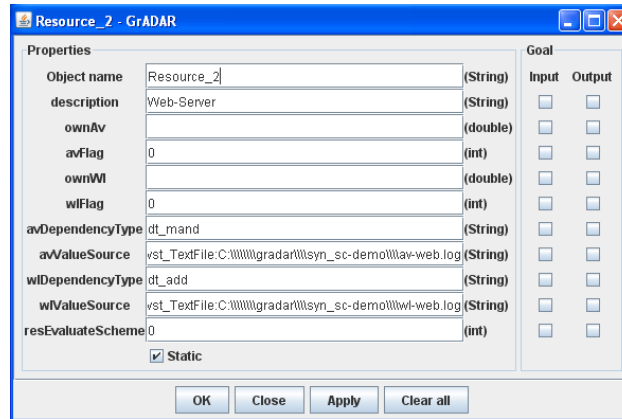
Resource_2 - GrADAR

Properties

| | | | Goal Input | Goal Output |
|---|---|---|---|---|
| Object name | Resource_2 | (String) | | |
| description | Web-Server | (String) | | |
| ownAv | | (double) | | |
| avFlag | 0 | (int) | | |
| ownWl | | (double) | | |
| wlFlag | 0 | (int) | | |
| avDependencyType | dt_mand | (String) | | |
| avValueSource | vst_TextFile:C:\\\\\\\\gradar\\\\syn_sc-demo\\\\av-web.log | (String) | | |
| wlDependencyType | dt_add | (String) | | |
| wlValueSource | vst_TextFile:C:\\\\\\\\gradar\\\\syn_sc-demo\\\\wl-web.log | (String) | | |
| resEvaluateScheme | 0 | (int) | | |

Static

OK Close Apply Clear all